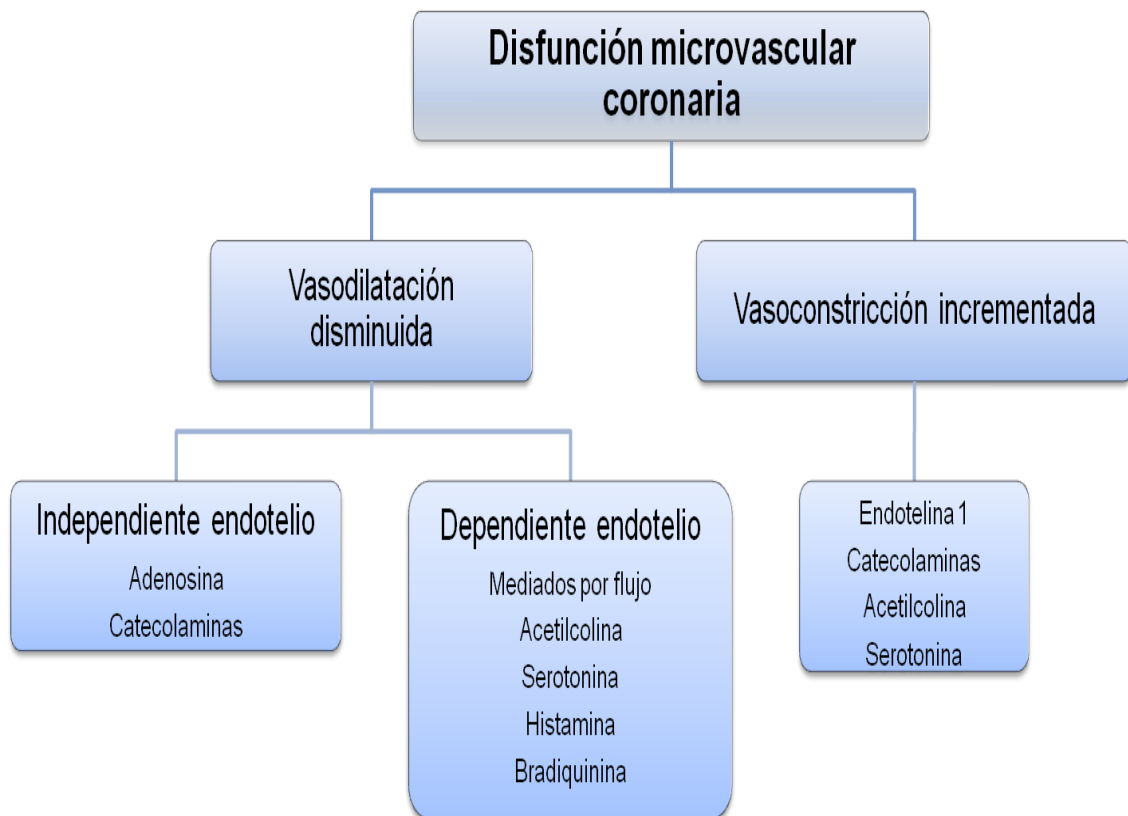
Disfunción microvascular coronaria

Vasodilatación disminuida

Vasoconstricción incrementada

Independiente endotelio

Adenosina

Catecolaminas

Dependiente endotelio

Mediados por flujo

Acetilcolina

Serotonina

Histamina

Bradiquinina

Endotelina 1

Catecolaminas

Acetilcolina

Serotonina